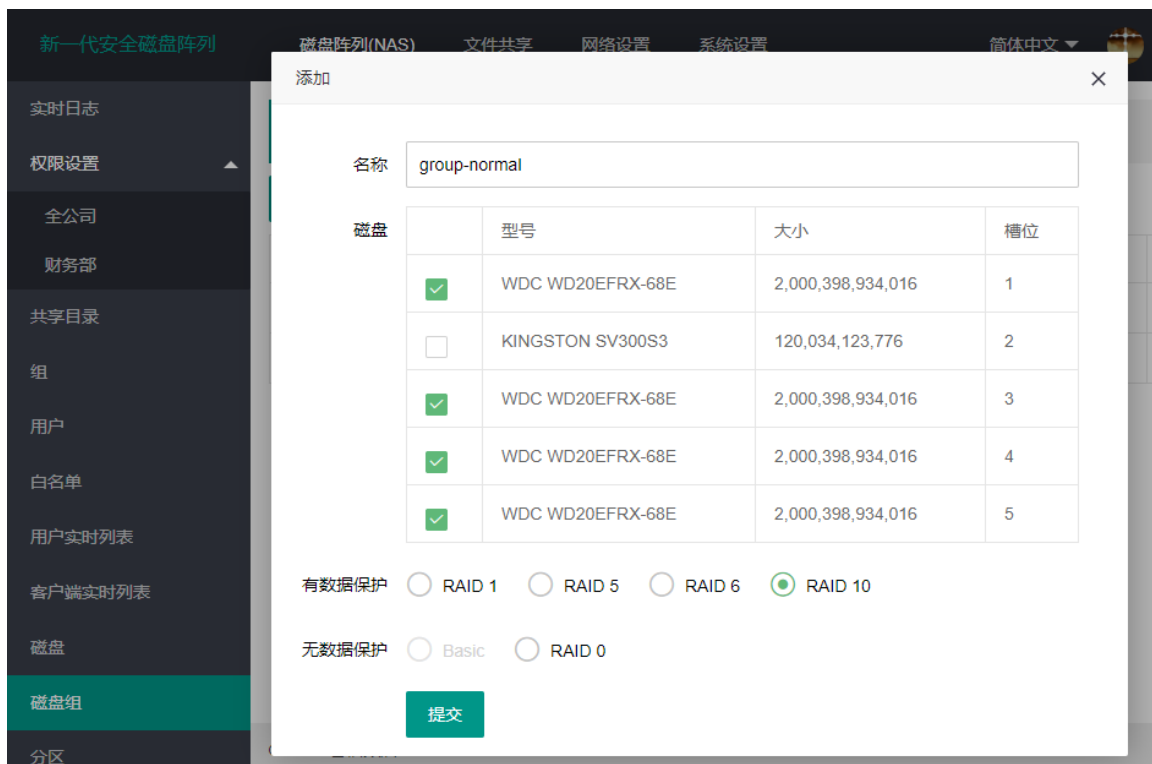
新一代安全磁盘阵列

磁盘阵列(NAS) 文件共享 网络设置 系统设置

简体中文

实时日志
权限设置
全公司
财务部
共享目录
组
用户
白名单
用户实时列表
客户端实时列表
磁盘
磁盘组
分区

添加

名称 group-normal

磁盘

| | 型号 | 大小 | 槽位 |
|---|---|---|---|
| ☑ | WDC WD20EFRX-68E | 2,000,398,934,016 | 1 |
| ☐ | KINGSTON SV300S3 | 120,034,123,776 | 2 |
| ☑ | WDC WD20EFRX-68E | 2,000,398,934,016 | 3 |
| ☑ | WDC WD20EFRX-68E | 2,000,398,934,016 | 4 |
| ☑ | WDC WD20EFRX-68E | 2,000,398,934,016 | 5 |

有数据保护 RAID 1 RAID 5 RAID 6 RAID 10

无数据保护 Basic RAID 0

提交